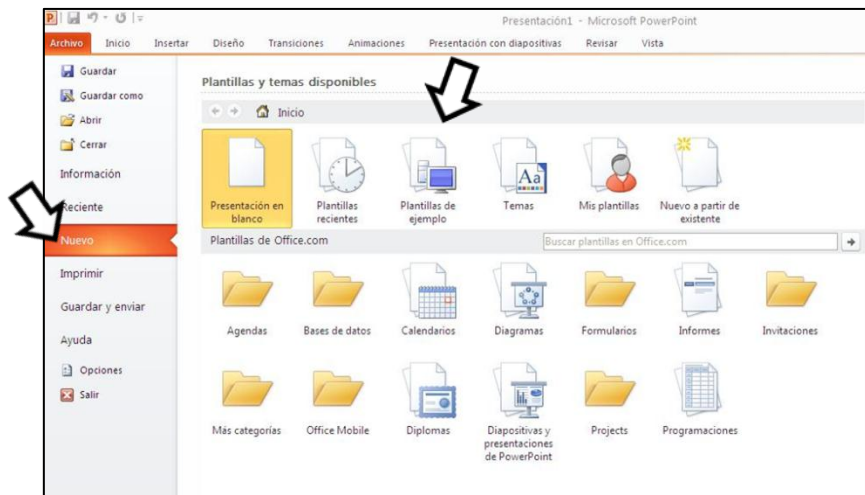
Presentación1 - Microsoft PowerPoint

Archivo Inicio Insertar Diseño Transiciones Animaciones Presentación con diapositivas Revisar Vista

Guardar
Guardar como
Abrir
Cerrar
Información
Reciente
Nuevo
Imprimir
Guardar y enviar
Ayuda
Opciones
Salir

Plantillas y temas disponibles

Inicio

Presentación en blanco
Plantillas recientes
Plantillas de ejemplo
Temas
Mis plantillas
Nuevo a partir de existente

Plantillas de Office.com

Buscar plantillas en Office.com

Agendas
Bases de datos
Calendarios
Diagramas
Formularios
Informes
Invitaciones

Más categorías
Office Mobile
Diplomas
Diapositivas y presentaciones de PowerPoint
Projects
Programaciones